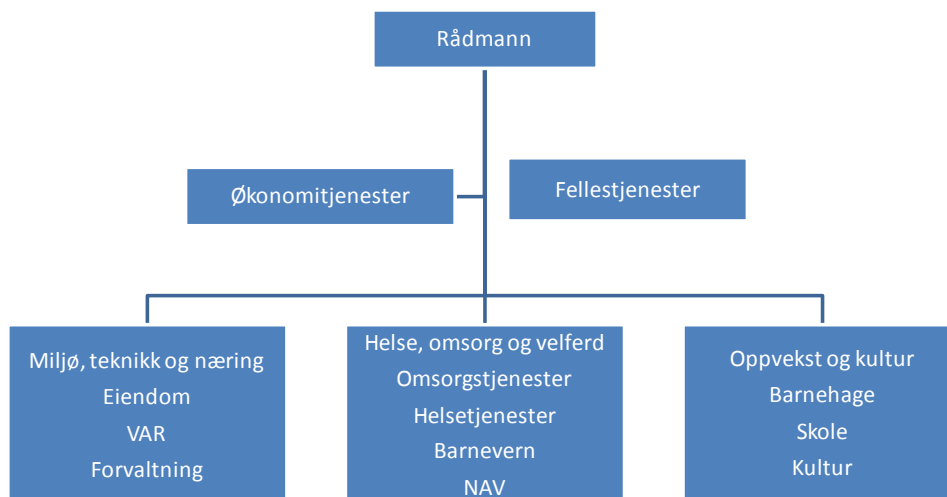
Rådmann

Økonomitjenester

Fellestjenester

Miljø, teknikk og næring
Eiendom
VAR
Forvaltning

Helse, omsorg og velferd
Omsorgstjenester
Helsetjenester
Barnevern
NAV

Oppvekst og kultur
Barnehage
Skole
Kultur